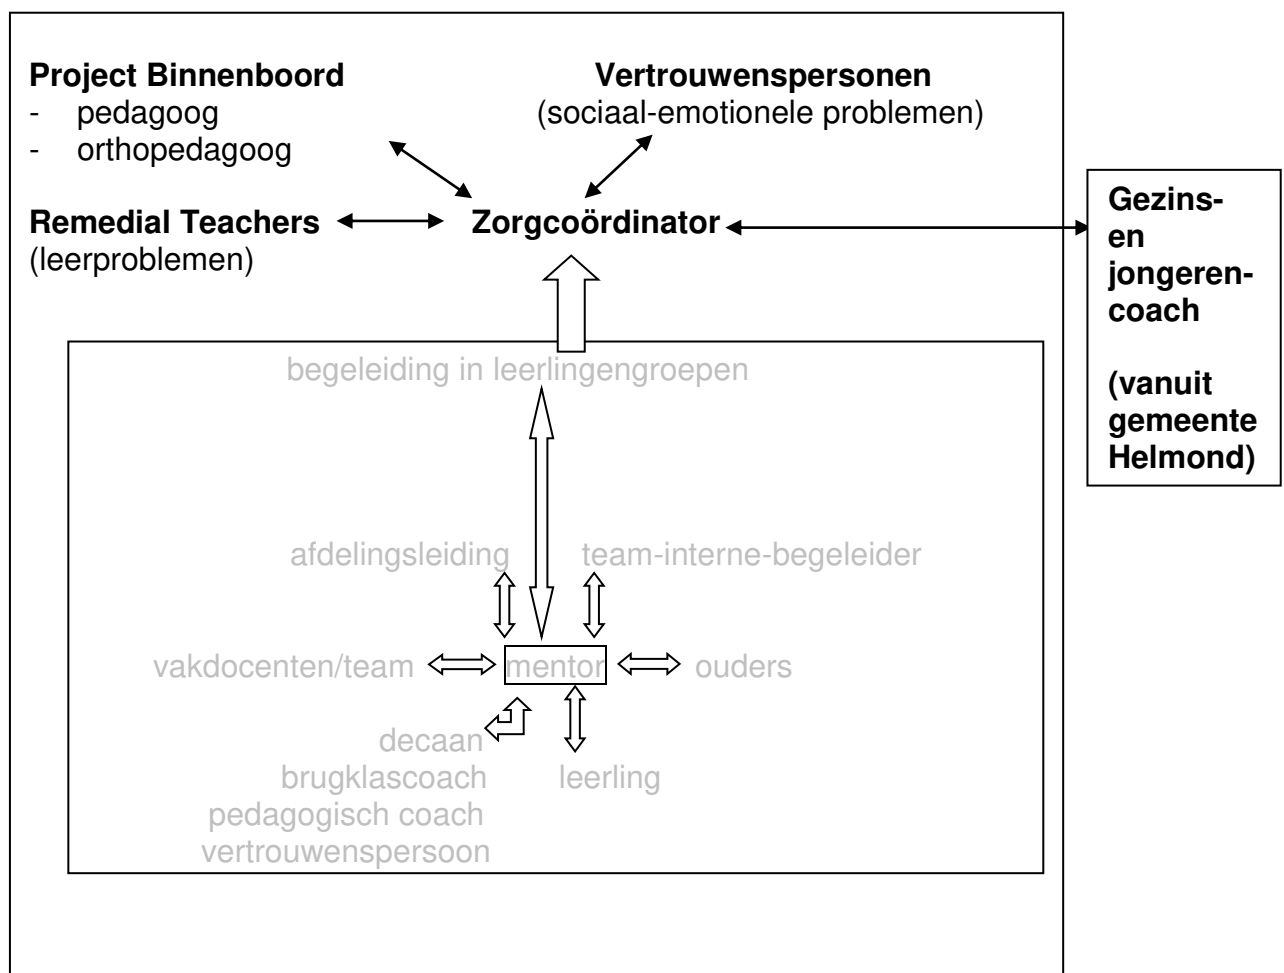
**Project Binnenboord**
- pedagoog
- orthopedagoog

**Vertrouwenspersonen**
(sociaal-emotionele problemen)

**Remedial Teachers**
(leerproblemen)

**Zorgcoördinator**

**Gezins- en jongerencoach**

**(vanuit gemeente Helmond)**

begeleiding in leerlingengroepen

afdelingsleiding

team-interne-begeleider

vakdocenten/team

mentor

ouders

decaan
brugklascoach
pedagogisch coach
vertrouwenspersoon

leerling